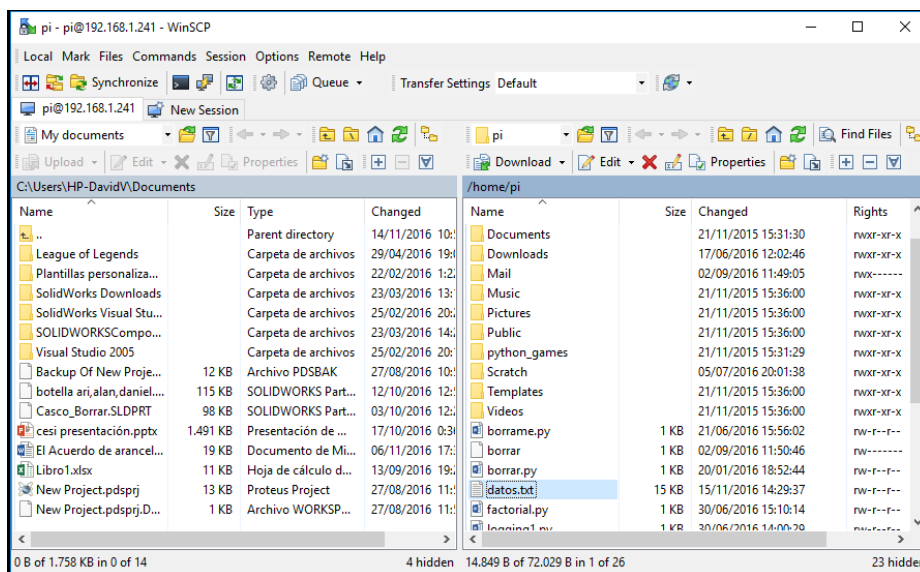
pi - pi@192.168.1.241 - WinSCP

Local Mark Files Commands Session Options Remote Help

Synchronize Queue Transfer Settings Default

pi@192.168.1.241 New Session

My documents

Upload Edit Properties

C:\Users\HP-DavidV\Documents

| Name | Size | Type | Changed |
|---|---|---|---|
| .. | | Parent directory | 14/11/2016 10: |
| League of Legends | | Carpeta de archivos | 29/04/2016 19: |
| Plantillas personaliza... | | Carpeta de archivos | 22/02/2016 1:2 |
| SolidWorks Downloads | | Carpeta de archivos | 23/03/2016 13: |
| SolidWorks Visual Stu... | | Carpeta de archivos | 25/02/2016 20: |
| SOLIDWORKSCompo... | | Carpeta de archivos | 23/03/2016 14: |
| Visual Studio 2005 | | Carpeta de archivos | 25/02/2016 20: |
| Backup Of New Proje... | 12 KB | Archivo PDSBAK | 27/08/2016 10: |
| botella ari,alan,daniel.... | 115 KB | SOLIDWORKS Part... | 12/10/2016 12: |
| Casco_Borrar.SLDPRT | 98 KB | SOLIDWORKS Part... | 03/10/2016 12: |
| cesi presentación.pptx | 1.491 KB | Presentación de ... | 17/10/2016 0: |
| El Acuerdo de arancel... | 19 KB | Documento de Mi... | 06/11/2016 17: |
| Libro1.xlsx | 11 KB | Hoja de cálculo d... | 13/09/2016 19: |
| New Project.pdsprj | 13 KB | Proteus Project | 27/08/2016 11: |
| New Project.pdsprj.D... | 1 KB | Archivo WORKSP... | 27/08/2016 11: |

0 B of 1.758 KB in 0 of 14 4 hidden

pi

Download Edit Properties Find Files

/home/pi

| Name | Size | Changed | Rights |
|---|---|---|---|
| Documents | | 21/11/2015 15:31:30 | rwxr-xr-x |
| Downloads | | 17/06/2016 12:02:46 | rwxr-xr-x |
| Mail | | 02/09/2016 11:49:05 | rwx------ |
| Music | | 21/11/2015 15:36:00 | rwxr-xr-x |
| Pictures | | 21/11/2015 15:36:00 | rwxr-xr-x |
| Public | | 21/11/2015 15:36:00 | rwxr-xr-x |
| python_games | | 21/11/2015 15:31:29 | rwxr-xr-x |
| Scratch | | 05/07/2016 20:01:38 | rwxr-xr-x |
| Templates | | 21/11/2015 15:36:00 | rwxr-xr-x |
| Videos | | 21/11/2015 15:36:00 | rwxr-xr-x |
| borrame.py | 1 KB | 21/06/2016 15:56:02 | rw-r--r-- |
| borrar | 1 KB | 02/09/2016 11:50:46 | rw------- |
| borrar.py | 1 KB | 20/01/2016 18:52:44 | rw-r--r-- |
| datos.txt | 15 KB | 15/11/2016 14:29:37 | rw-r--r-- |
| factorial.py | 1 KB | 30/06/2016 15:10:14 | rw-r--r-- |
| logging1.py | 1 KB | 30/06/2016 14:00:29 | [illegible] |

14.849 B of 72.029 B in 1 of 26 23 hidden